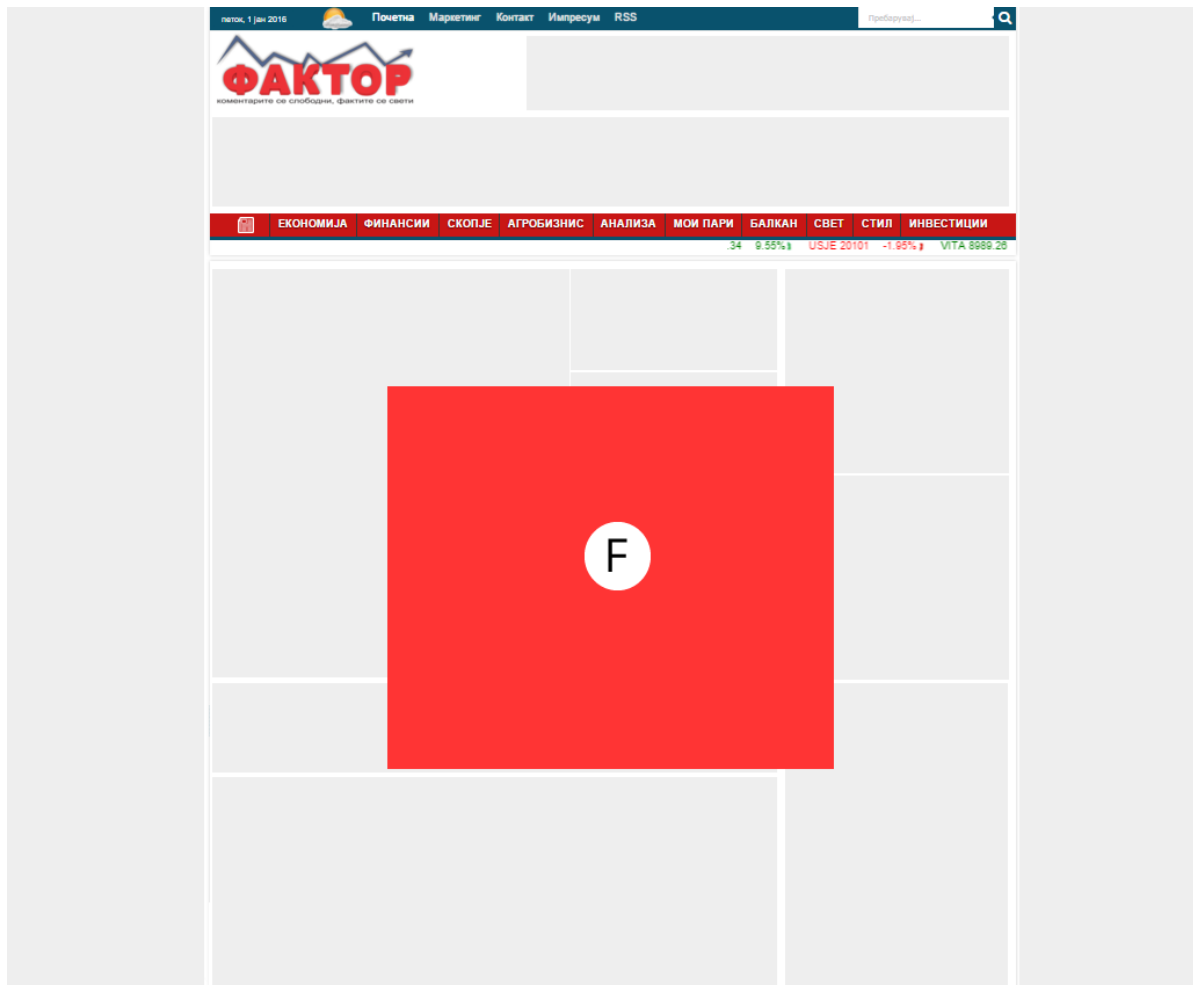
петок, 1 јан 2016

Почетна Маркетинг Контакт Импресум RSS

Пребарувај...

ФАКТОР
коментарите се слободни, фактите се свети

ЕКОНОМИЈА ФИНАНСИИ СКОПЈЕ АГРОБИЗНИС АНАЛИЗА МОИ ПАРИ БАЛКАН СВЕТ СТИЛ ИНВЕСТИЦИИ

.34 9.55% USJE 20101 -1.95% VITA 8989.26

F